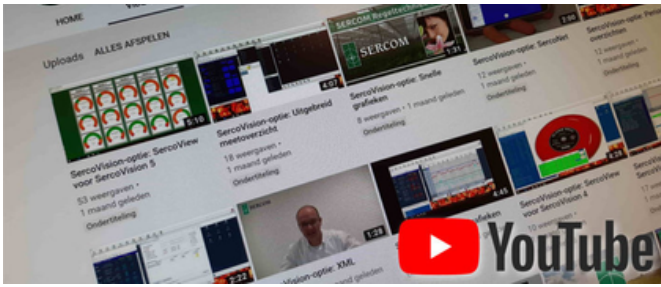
HOME

Uploads ALLES AFSPELEN

SERCOM Regeltechniek
SERCOM

5:10
SercoVision-optie: SercoView voor SercoVision 5
53 weergaven • 1 maand geleden
Ondertiteling

4:07
SercoVision-optie: Uitgebreid meetoverzicht
18 weergaven • 1 maand geleden
Ondertiteling

1:31
SercoVision-optie: Snelle grafieken
8 weergaven • 1 maand geleden
Ondertiteling

2:00
SercoVision-optie: SercoNet
12 weergaven • 1 maand geleden

SercoVision-optie: Pers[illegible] overzichten
12 weergaven • 1 maand geleden

4:45
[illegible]fieken

4:29
SercoVision-optie: SercoView voor SercoVision 4
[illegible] weergaven • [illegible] maand geleden

2:22

1:28
SercoVision-optie: XML

SERCOM

YouTube